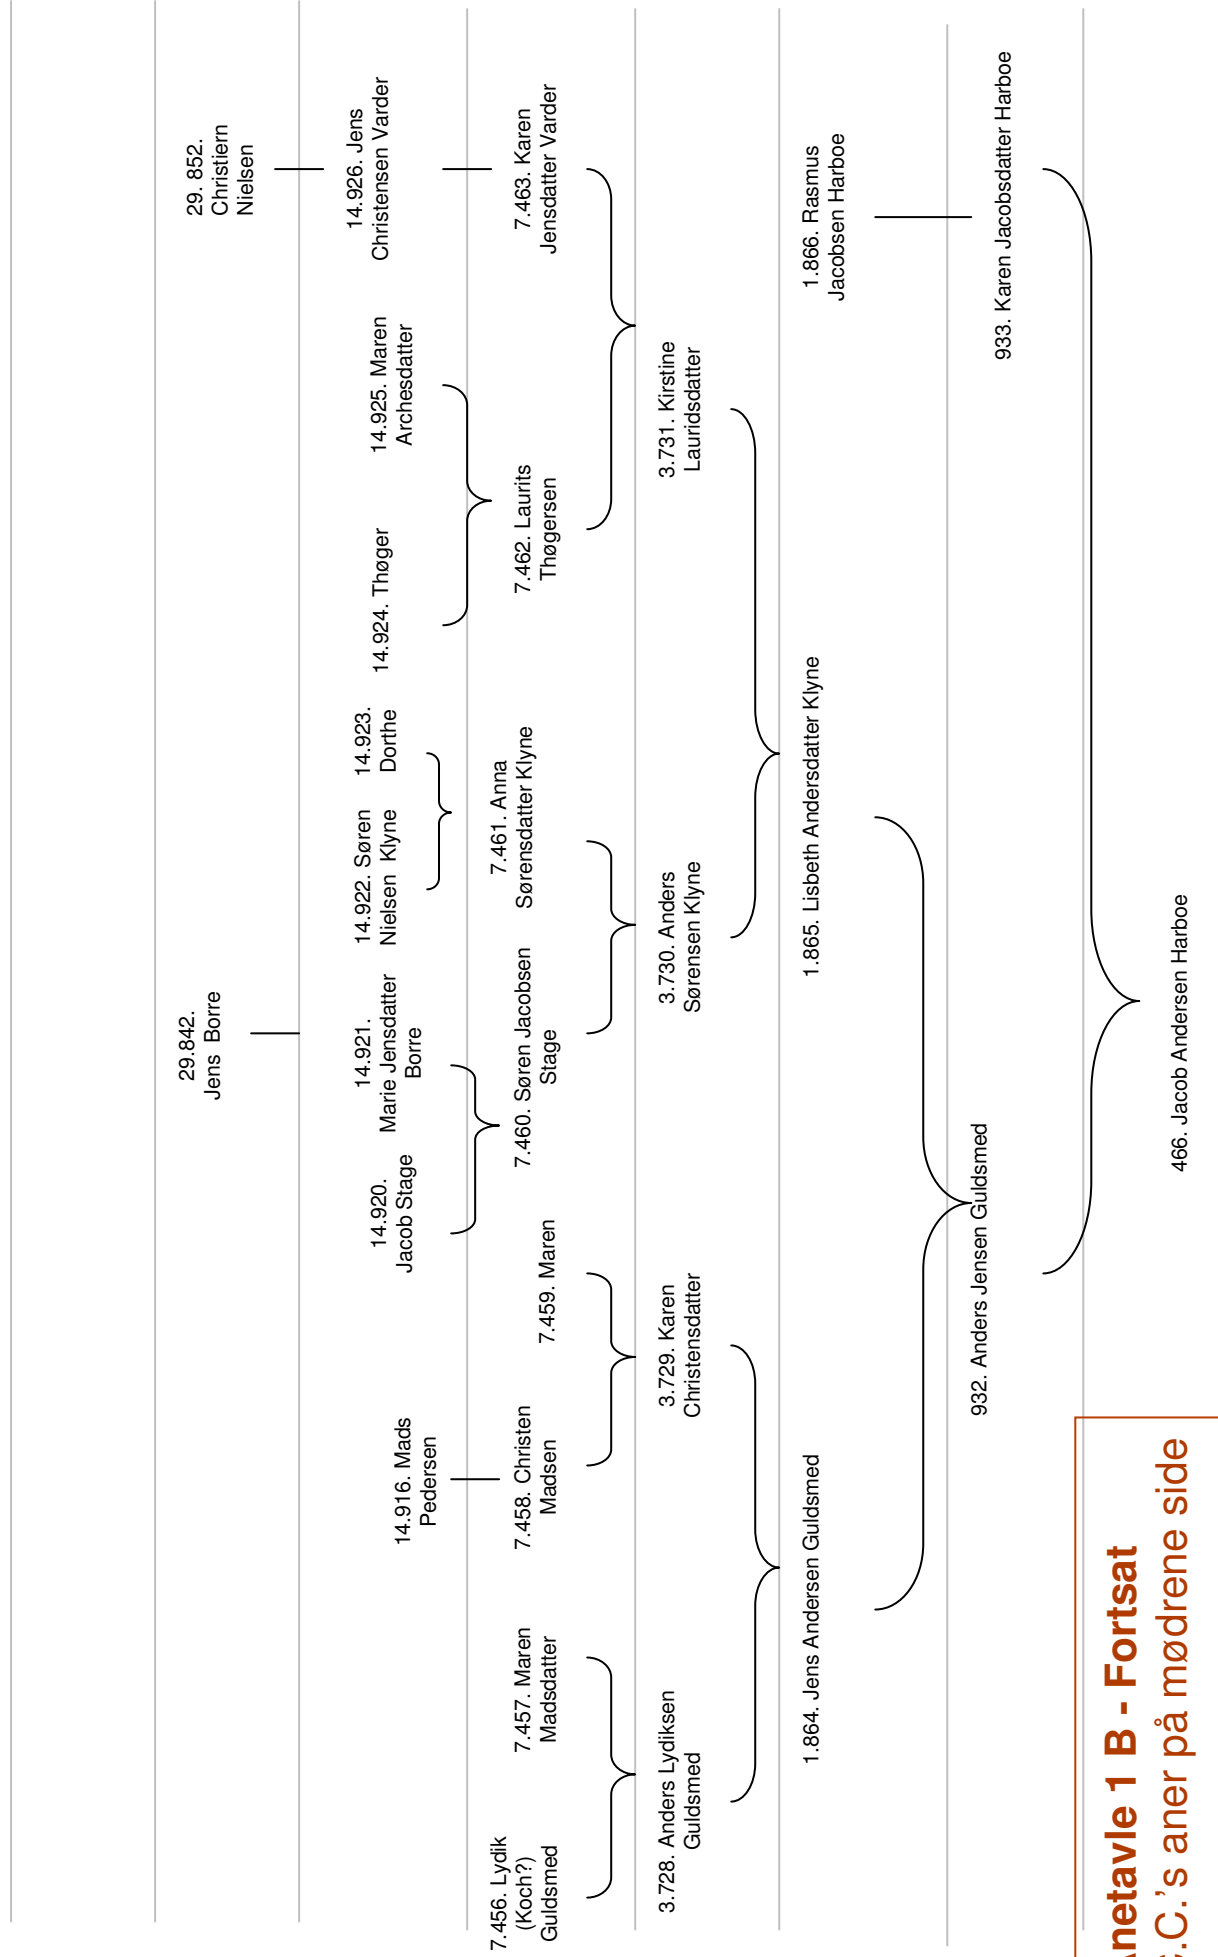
netavle 1 B - Fortsat
C.'s aner på mødrene side

29.852. Jens Borre

29. 852. Christiern Nielsen

14.916. Mads Pedersen

14.920. Jacob Stage

14.921. Marie Jensdatter Borre

14.922. Søren Nielsen Klyne

14.923. Dorthe

14.924. Thøger

14.925. Maren Archesdatter

14.926. Jens Christensen Varder

7.456. Lydik (Koch?) Guldsmed

7.457. Maren Madsdatter

7.458. Christen Madsen

7.459. Maren

7.460. Søren Jacobsen Stage

7.461. Anna Sørensdatter Klyne

7.462. Laurits Thøgersen

7.463. Karen Jensdatter Varder

3.728. Anders Lydiksen Guldsmed

3.729. Karen Christensdatter

3.730. Anders Sørensen Klyne

3.731. Kirstine Lauridsdatter

1.864. Jens Andersen Guldsmed

1.865. Lisbeth Andersdatter Klyne

1.866. Rasmus Jacobsen Harboe

932. Anders Jensen Guldsmed

933. Karen Jacobsdatter Harboe

466. Jacob Andersen Harboe